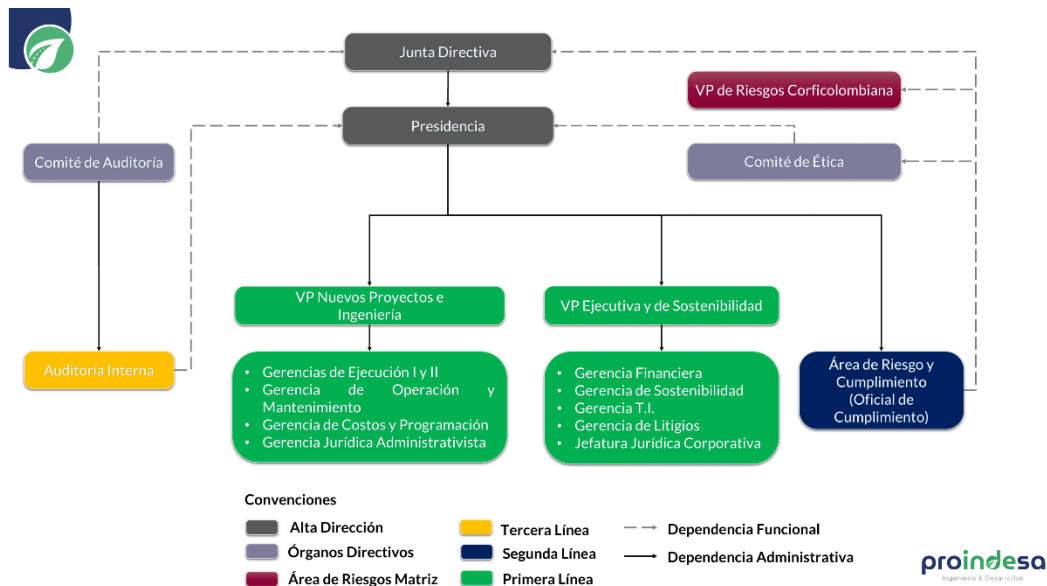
Junta Directiva

VP de Riesgos Corficolombiana

Presidencia

Comité de Auditoría

Comité de Ética

VP Nuevos Proyectos e Ingeniería

VP Ejecutiva y de Sostenibilidad

Auditoría Interna

• Gerencias de Ejecución I y II
• Gerencia de Operación y Mantenimiento
• Gerencia de Costos y Programación
• Gerencia Jurídica Administrativista

• Gerencia Financiera
• Gerencia de Sostenibilidad
• Gerencia T.I.
• Gerencia de Litigios
• Jefatura Jurídica Corporativa

Área de Riesgo y Cumplimiento (Oficial de Cumplimiento)

Convenciones

Alta Dirección
Órganos Directivos
Área de Riesgos Matriz
Tercera Línea
Segunda Línea
Primera Línea
Dependencia Funcional
Dependencia Administrativa

proindesa
Ingeniería & Desarrollos